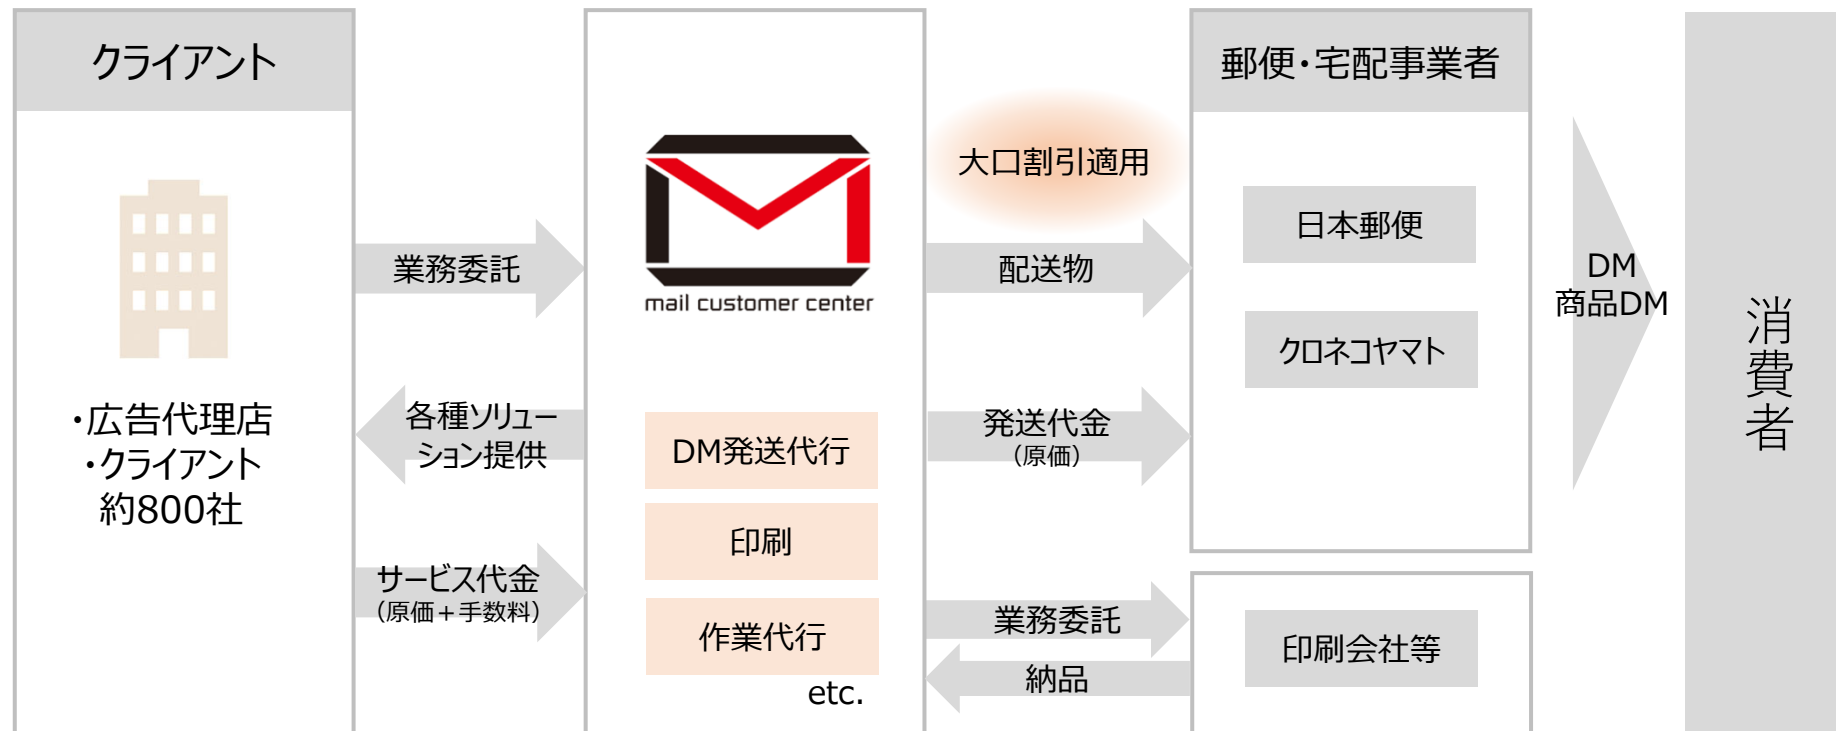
クライアント

・広告代理店
・クライアント
約800社

業務委託

各種ソリューション提供

サービス代金
（原価＋手数料）

mail customer center

DM発送代行

印刷

作業代行

etc.

大口割引適用

配送物

発送代金
（原価）

業務委託

納品

郵便・宅配事業者

日本郵便

クロネコヤマト

印刷会社等

DM
商品DM

消費者